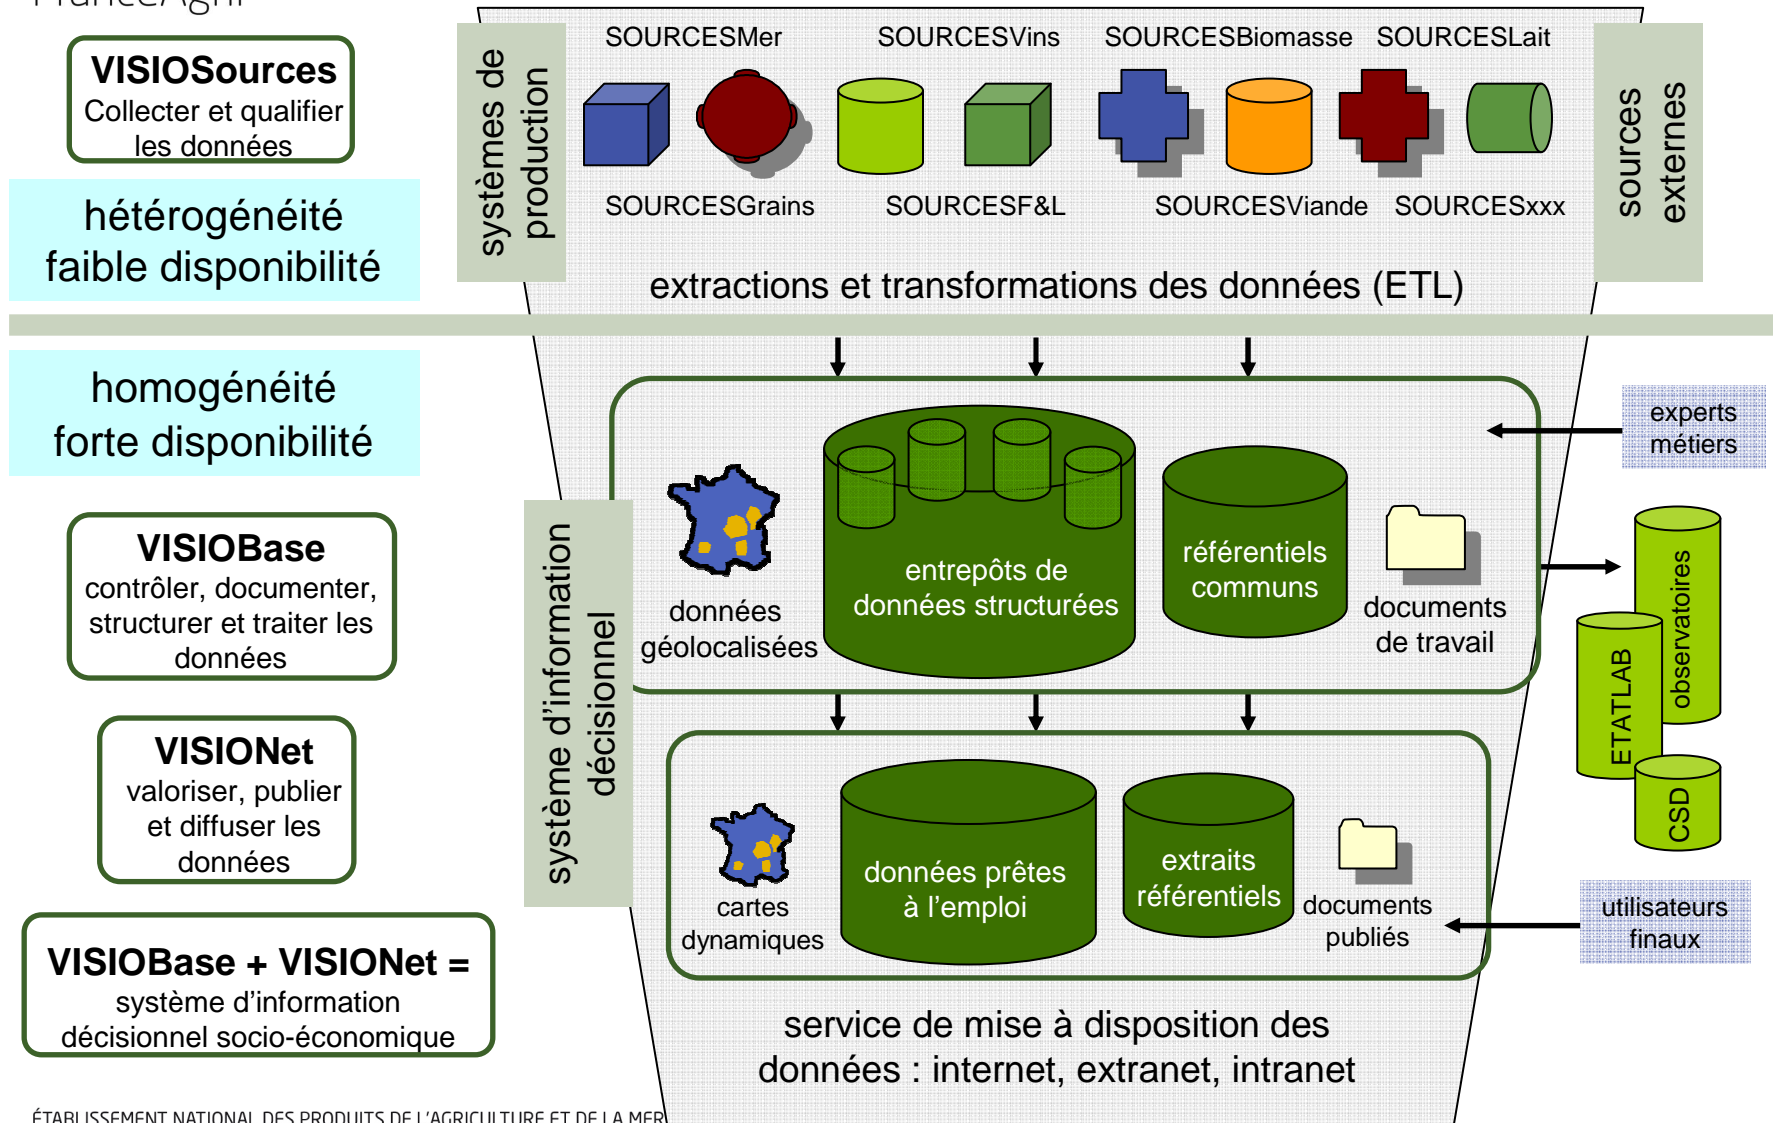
FranceAgriMer

VISIOSources
Collecter et qualifier les données

hétérogénéité
faible disponibilité

systèmes de production

SOURCESMer SOURCESVins SOURCESBiomasse SOURCESLait

SOURCESGrains SOURCESF&L SOURCESViande SOURCESxxx

sources externes

extractions et transformations des données (ETL)

homogénéité
forte disponibilité

VISIOBase
contrôler, documenter, structurer et traiter les données

VISIONet
valoriser, publier et diffuser les données

VISIOBase + VISIONet =
système d'information décisionnel socio-économique

système d'information décisionnel

données géolocalisées

entrepôts de données structurées

référentiels communs

documents de travail

experts métiers

observatoires

ETATLAB

CSD

cartes dynamiques

données prêtes à l'emploi

extraits référentiels

documents publiés

utilisateurs finaux

service de mise à disposition des données : internet, extranet, intranet

ÉTABLISSEMENT NATIONAL DES PRODUITS DE L'AGRICULTURE ET DE LA MER